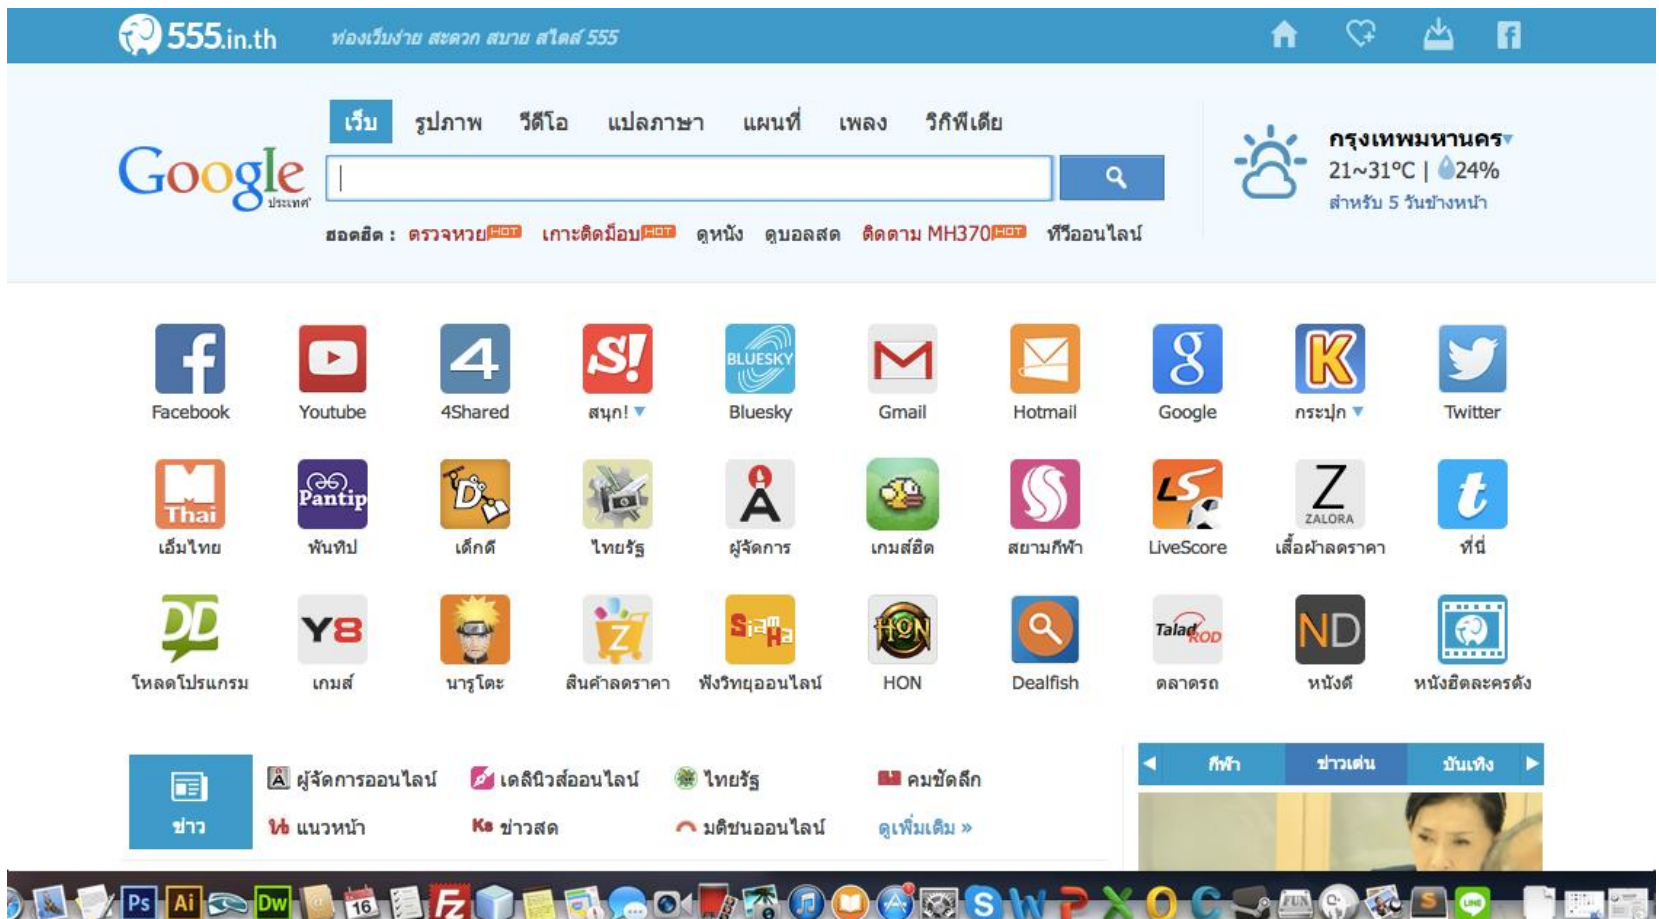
555.in.th ท่องเว็บง่าย สะดวก สบาย สไตล์ 555

เว็บ รูปภาพ วีดีโอ แปลภาษา แผนที่ เพลง วิกิพีเดีย

Google ประเทศไทย

ฮอตฮิต : ตรวจหวย HOT เกาะติดม็อบ HOT ดูหนัง ดูบอลสด ติดตาม MH370 HOT ทีวีออนไลน์

กรุงเทพมหานคร
21~31°C | 24%
สำหรับ 5 วันข้างหน้า

Facebook
Youtube
4Shared
สนุก!
Bluesky
Gmail
Hotmail
Google
กระปุก
Twitter

Thai
เอ็มไทย
Pantip
พันทิป
เด็กดี
ไทยรัฐ
ผู้จัดการ
เกมส์ฮิต
สยามกีฬา
LiveScore
ZALORA
เสื้อผ้าลดราคา
ที่นี่

DD
โหลดโปรแกรม
Y8
เกมส์
นารูโตะ
สินค้าลดราคา
Siam Ha
ฟังวิทยุออนไลน์
HON
HON
Dealfish
Talad Rod
ตลาดรถ
ND
หนังดี
หนังฮิตละครดัง

ข่าว
ผู้จัดการออนไลน์
เดลินิวส์ออนไลน์
ไทยรัฐ
คมชัดลึก
แนวหน้า
ข่าวสด
มติชนออนไลน์
ดูเพิ่มเติม »

กีฬา ข่าวเด่น บันเทิง

Ps Ai Dw 16